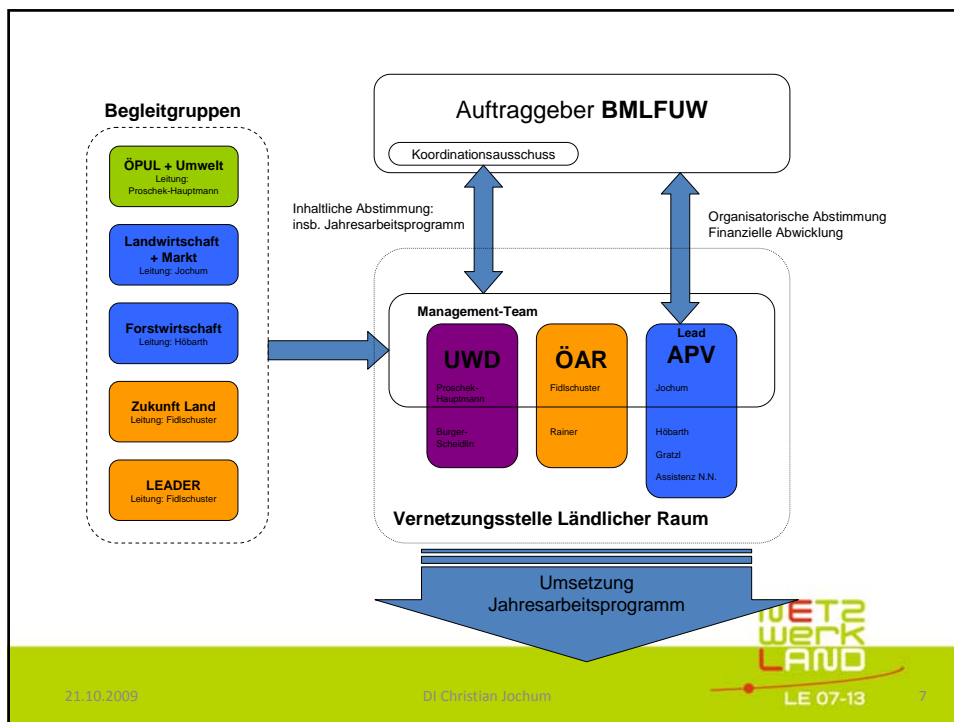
Begleitgruppen

ÖPUL + Umwelt
Leitung: Proschek-Hauptmann

Landwirtschaft + Markt
Leitung: Jochum

Forstwirtschaft
Leitung: Höbarth

Zukunft Land
Leitung: Fidlschuster

LEADER
Leitung: Fidlschuster

Auftraggeber BMLFUW

Koordinationsausschuss

Inhaltliche Abstimmung: insb. Jahresarbeitsprogramm

Organisatorische Abstimmung
Finanzielle Abwicklung

Management-Team

UWD
Proschek-Hauptmann
Burger-Scheidlin

ÖAR
Fidlschuster
Rainer

Lead
APV
Jochum
Höbarth
Gratzl
Assistenz N.N.

Vernetzungsstelle Ländlicher Raum

Umsetzung
Jahresarbeitsprogramm

NETZ
werk
LAND
LE 07-13

21.10.2009

DI Christian Jochum

7